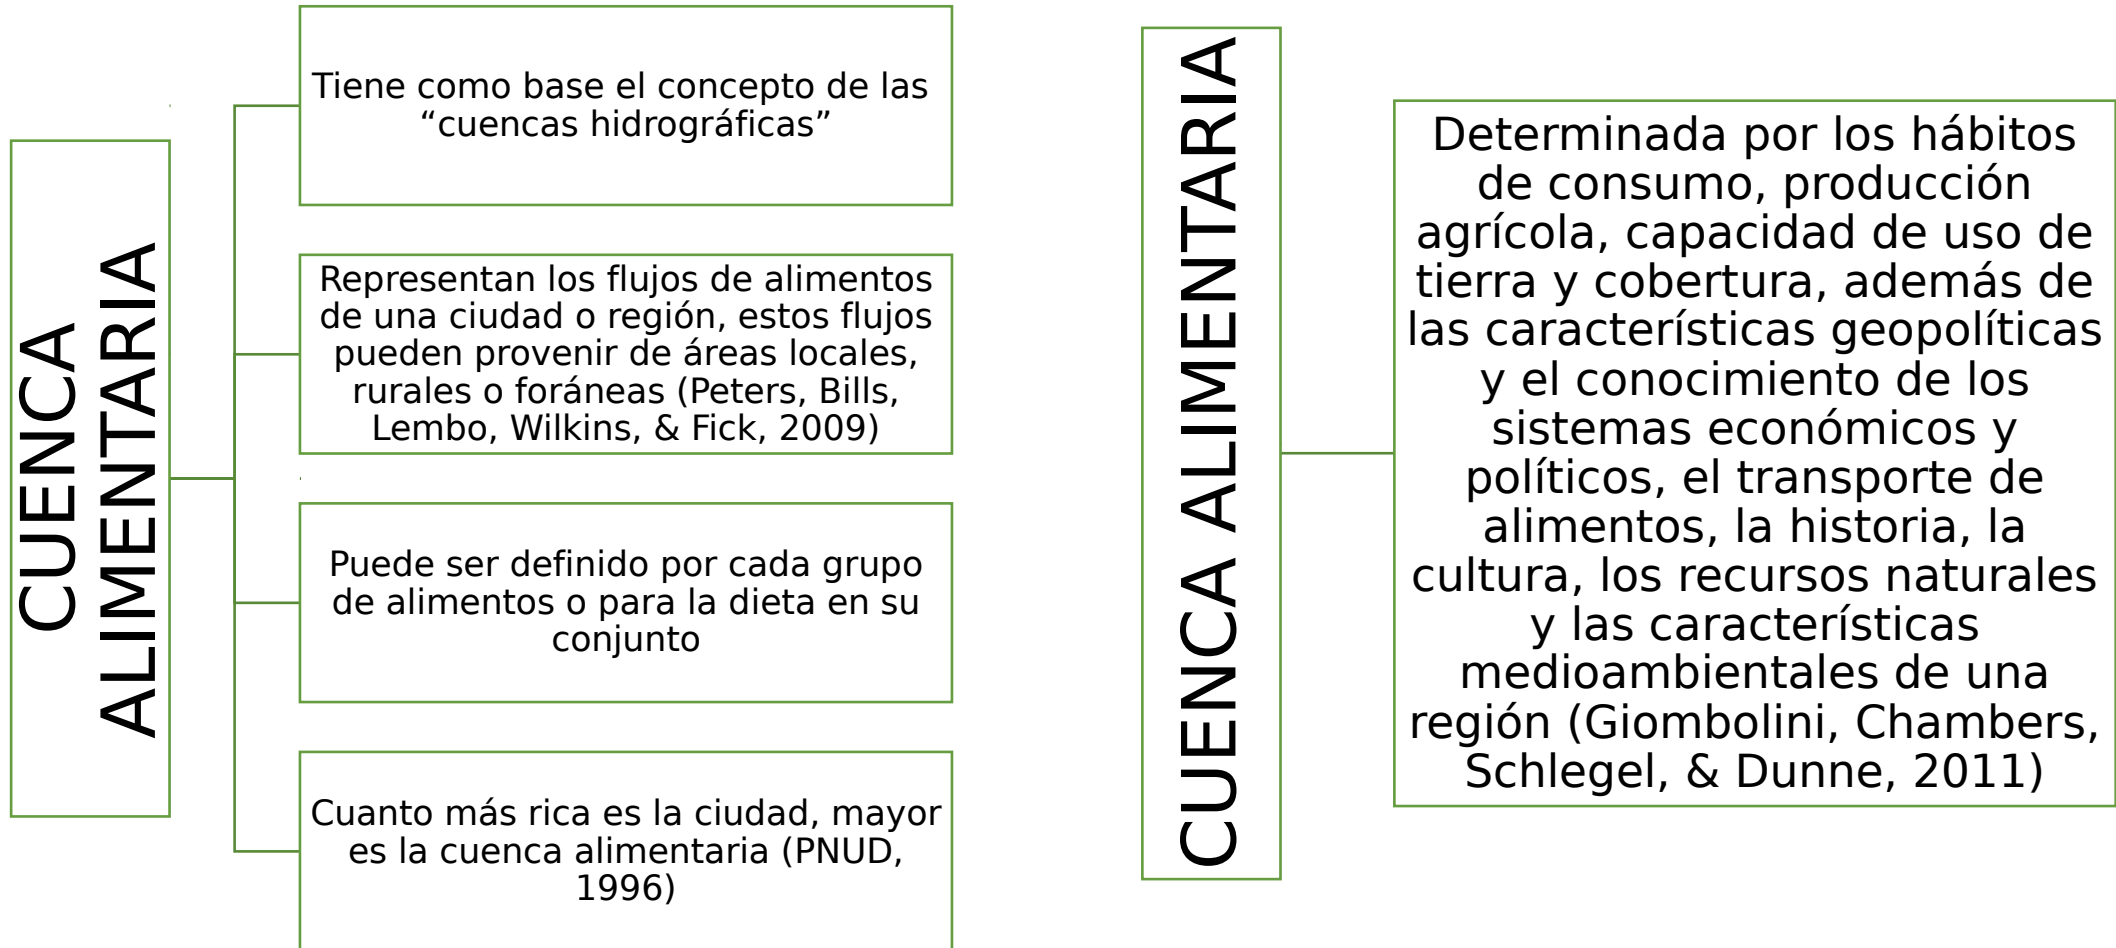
CUENCA ALIMENTARIA

Tiene como base el concepto de las “cuencas hidrográficas”

Representan los flujos de alimentos de una ciudad o región, estos flujos pueden provenir de áreas locales, rurales o foráneas (Peters, Bills, Lembo, Wilkins, & Fick, 2009)

Puede ser definido por cada grupo de alimentos o para la dieta en su conjunto

Cuanto más rica es la ciudad, mayor es la cuenca alimentaria (PNUD, 1996)

CUENCA ALIMENTARIA

Determinada por los hábitos de consumo, producción agrícola, capacidad de uso de tierra y cobertura, además de las características geopolíticas y el conocimiento de los sistemas económicos y políticos, el transporte de alimentos, la historia, la cultura, los recursos naturales y las características medioambientales de una región (Giombolini, Chambers, Schlegel, & Dunne, 2011)